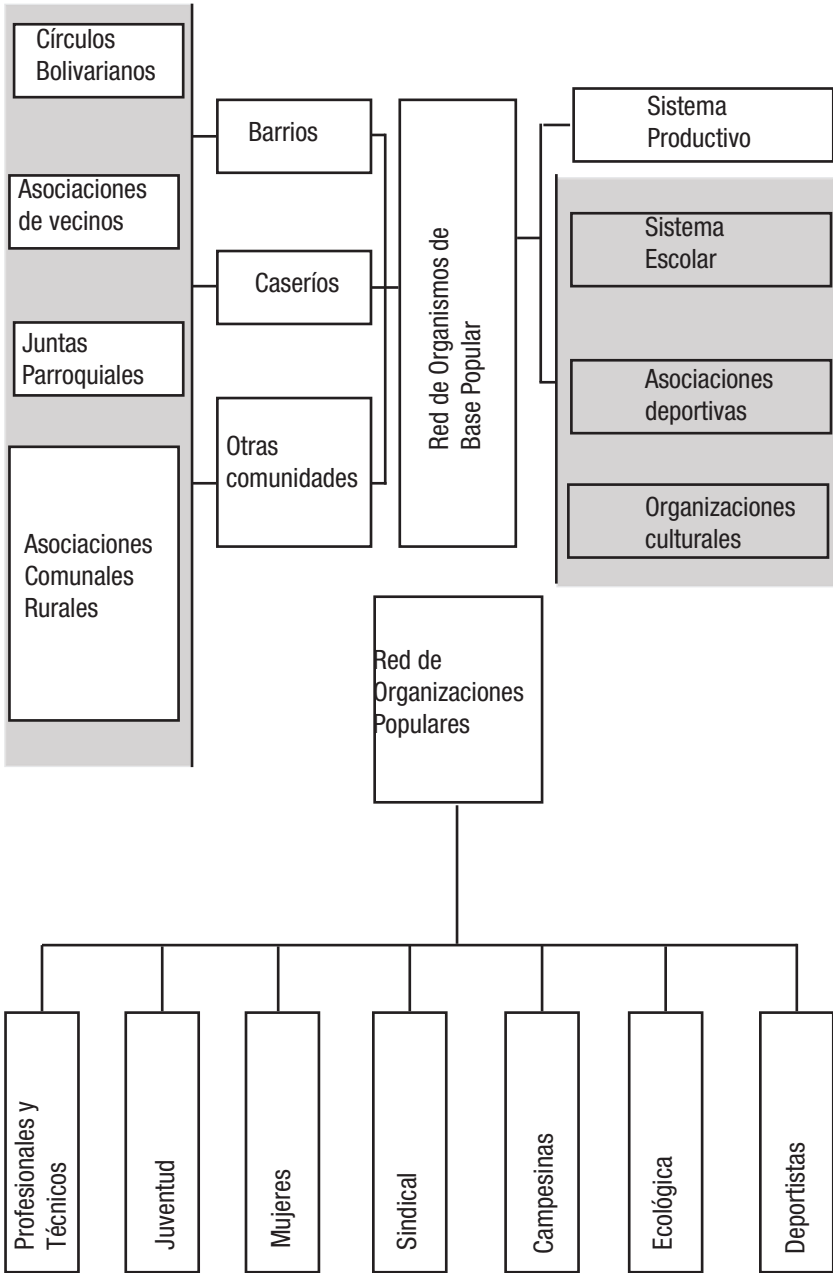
Círculos Bolivarianos

Asociaciones de vecinos

Juntas Parroquiales

Asociaciones Comunales Rurales

Barrios

Caseríos

Otras comunidades

Red de Organismos de Base Popular

Sistema Productivo

Sistema Escolar

Asociaciones deportivas

Organizaciones culturales

Red de Organizaciones Populares

Profesionales y Técnicos

Juventud

Mujeres

Sindical

Campesinas

Ecológica

Deportistas